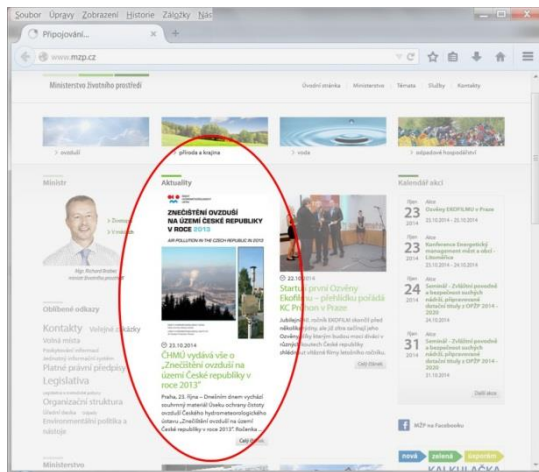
Soubor Úpravy Zobrazení Historie Záložky Nás

Připojování...

www.mzp.cz

Ministerstvo životního prostředí

Úvodní stránka | Ministerstvo | Témata | Služby | Kontakty

> ovzduší

> příroda a krajina

> voda

> odpadové hospodářství

Ministr

> Životopis

> Vizitka

Mgr. Richard Brabec
ministr životního prostředí

Oblíbené odkazy

Kontakty Veřejné zakázky

Volná místa

Platné právní předpisy

Legislativa

Organizační struktura

Environmentální politika a nástroje

Ministerstvo

Aktuality

ZNEČIŠTĚNÍ OVZDUŠÍ NA ÚZEMÍ ČESKÉ REPUBLIKY V ROCE 2013

AIR POLLUTION IN THE CZECH REPUBLIC IN 2013

23.10.2014

ČHMÚ vydává vše o „Znečištění ovzduší na území České republiky v roce 2013"

Praha, 23. října – Ondřejním dnem vychází souhrnný materiál Úseku ochrany čistoty ovzduší Českého hydrometeorologického ústavu „Znečištění ovzduší na území České republiky v roce 2013". Ročenka ...

Celý článek

22.10.2014

Startuje první Ozvěny Ekofilmu – přehlídku pořádá KC Průhon v Praze

Celý článek

Kalendář akcí

23 říjen 2014
Akce
Ozvěny EKOFILMU v Praze
23.10.2014 – 25.10.2014

23 říjen 2014
Akce
Konference Energetický management měst a obcí – Litoměřice

24 říjen 2014
Akce
Seminář – Zvláštní postředí a bezpečnost suchých nádrží, připravované dotační tituly z OPŽP 2014 – 2020
24.10.2014

31 říjen 2014
Akce
Seminář – Zvláštní postředí a bezpečnost suchých nádrží, připravované dotační tituly z OPŽP 2014 – 2020
31.10.2014

Další akce

MŽP na Facebooku

nová zelená úsporám

KALKULAČKA